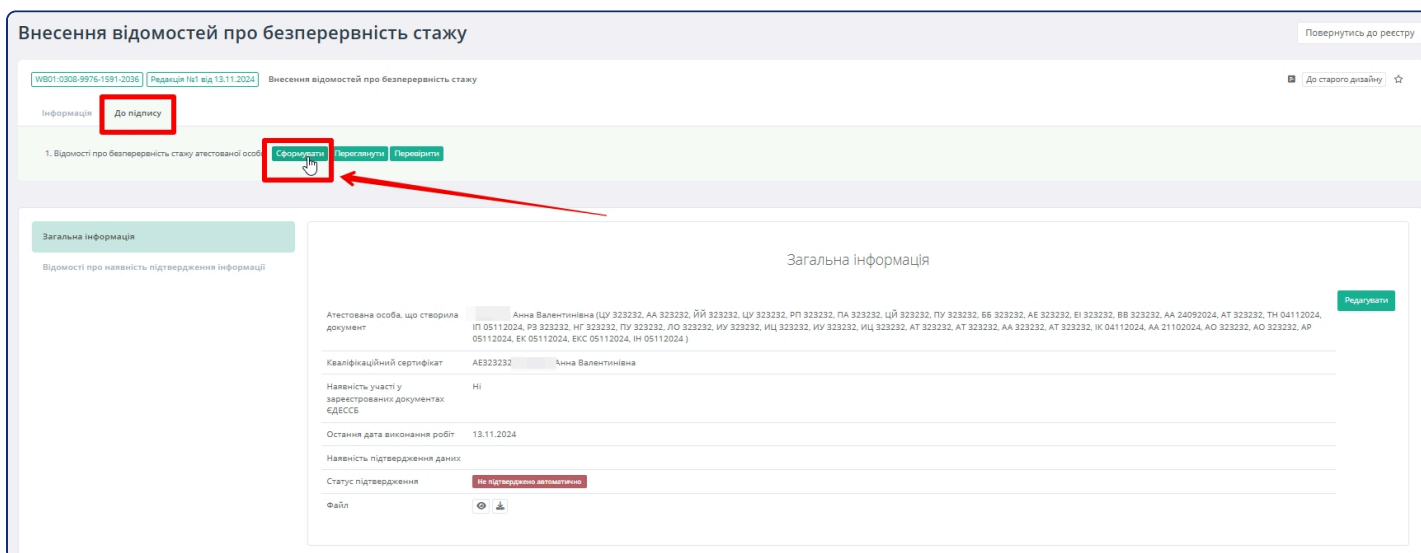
Внесення відомостей про безперервність стажу

Повернутись до реєстру

WB01:0308-9976-1591-2036 Редакція №1 від 13.11.2024 Внесення відомостей про безперервність стажу

До старого дизайну

Інформація До підпису

1. Відомості про безперервність стажу атестованої особи Сформувати Переглянути Перевірити

Загальна інформація

Відомості про наявність підтвердження інформації

Загальна інформація

Редагувати

| | |
|---|---|
| Атестована особа, що створила документ | Анна Валентинівна (ЦУ 323232, АА 323232, ЙЙ 323232, ЦУ 323232, РП 323232, ПА 323232, ЦЙ 323232, ПУ 323232, ББ 323232, АЕ 323232, ЕІ 323232, ВВ 323232, АА 24092024, АТ 323232, ТН 04112024, ІП 05112024, РЗ 323232, НГ 323232, ПУ 323232, ЛО 323232, ИУ 323232, ИЦ 323232, ИУ 323232, ИЦ 323232, АТ 323232, АТ 323232, АА 323232, АТ 323232, ІК 04112024, АА 21102024, АО 323232, АО 323232, АР 05112024, ЕК 05112024, ЕКС 05112024, ІН 05112024 ) |
| Кваліфікаційний сертифікат | АЕ323232 Анна Валентинівна |
| Наявність участі у зареєстрованих документах ЄДЕССБ | Ні |
| Остання дата виконання робіт | 13.11.2024 |
| Наявність підтвердження даних | |
| Статус підтвердження | Не підтверджено автоматично |
| Файл | |